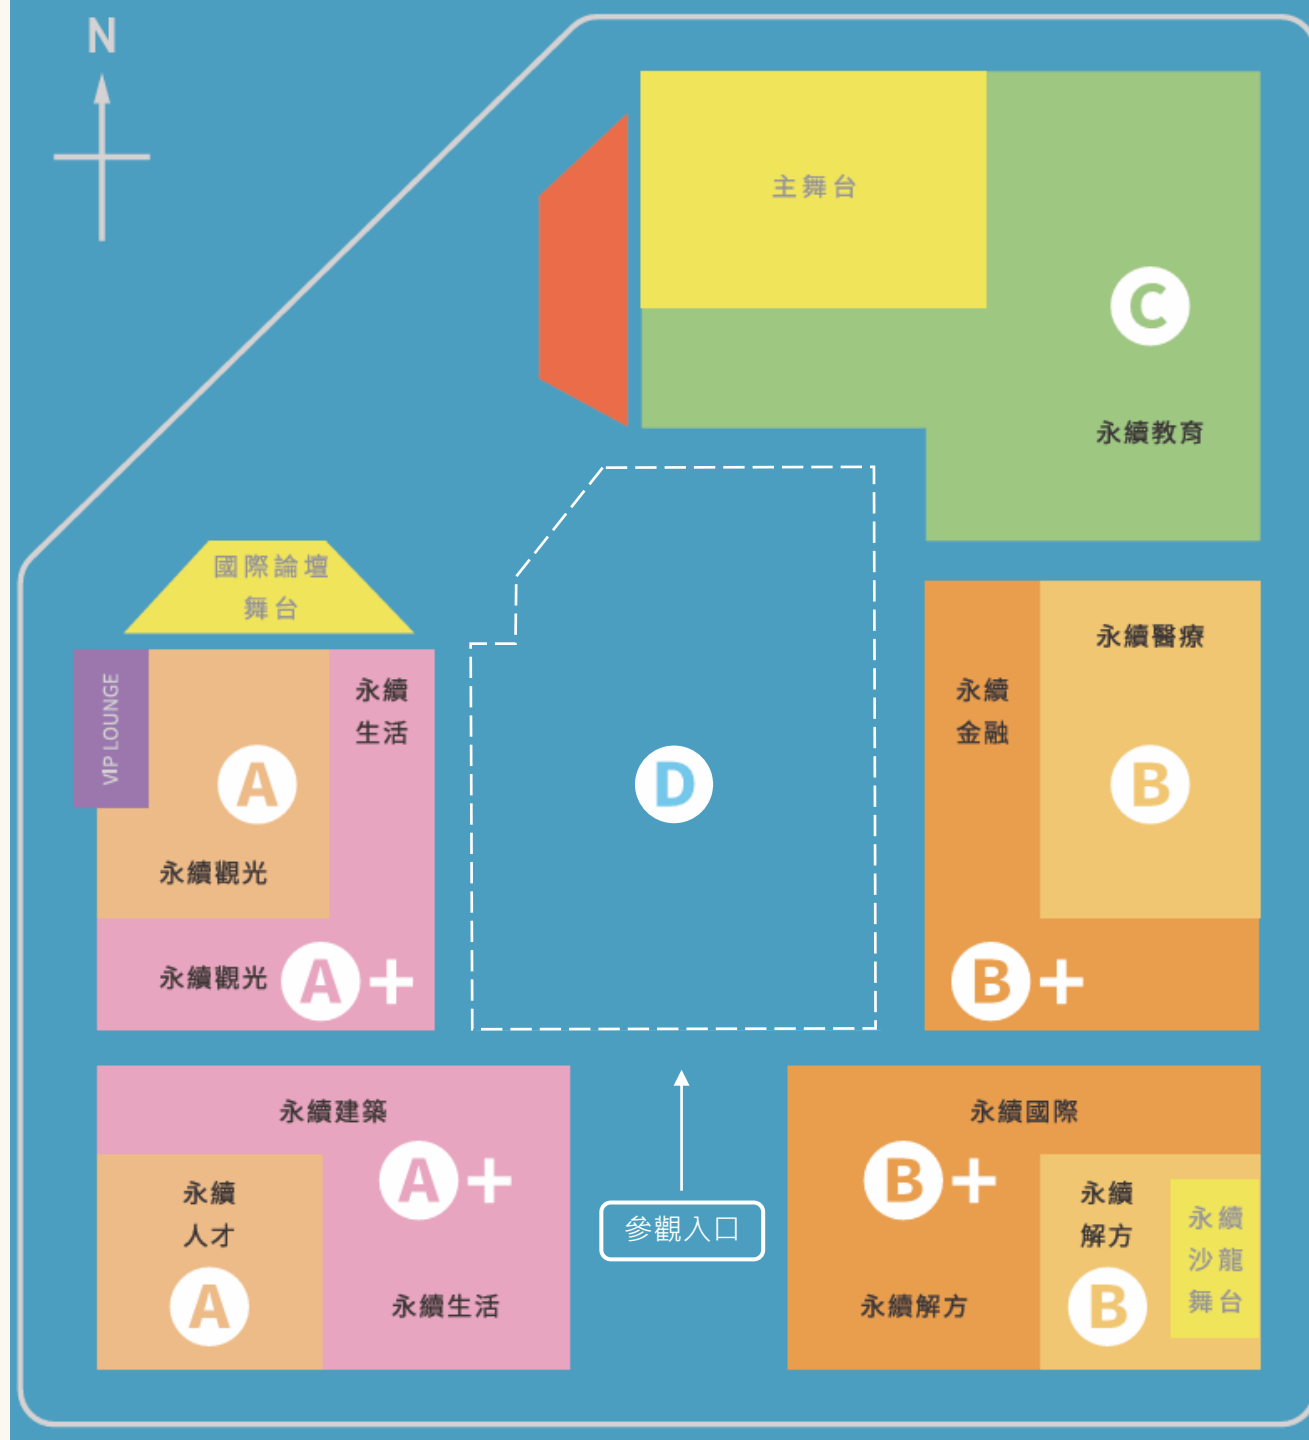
N

主舞台

C

永續教育

國際論壇
舞台

VIP LOUNGE

A

永續觀光

永續
生活

永續觀光 A+

D

永續醫療

永續
金融

B

B+

永續建築

A+

永續
人才

A

永續生活

參觀入口

永續國際

B+

永續解方

永續
解方

B

永續
沙龍
舞台